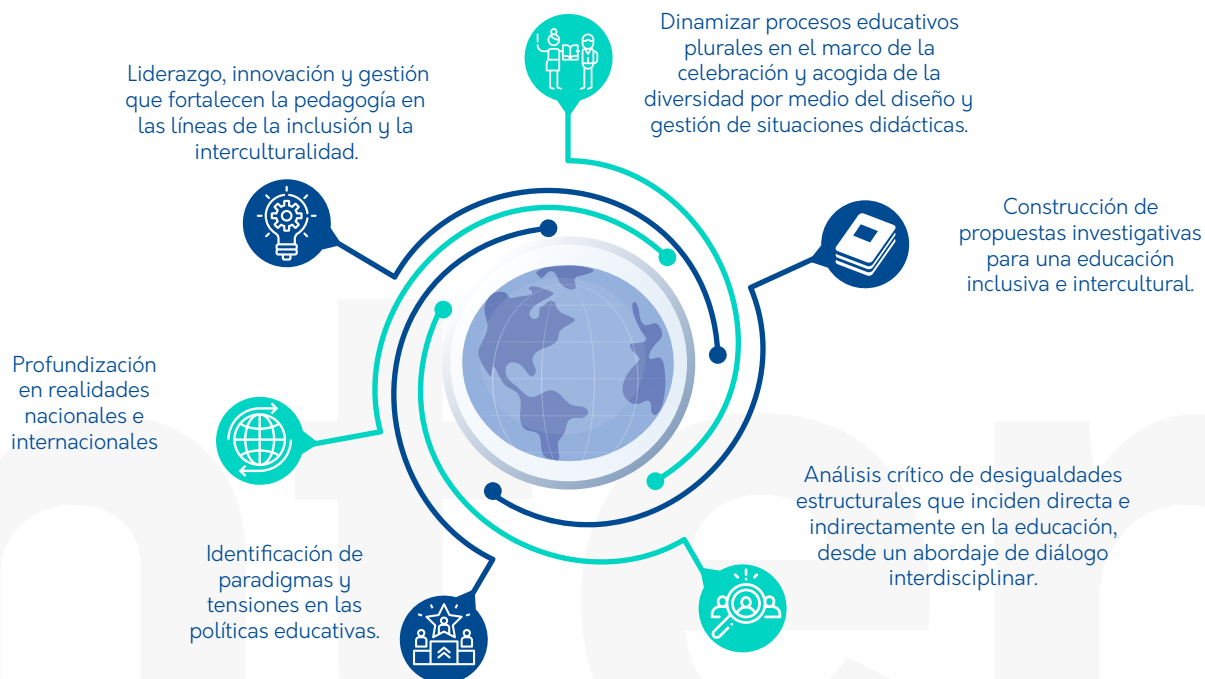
Dinamizar procesos educativos plurales en el marco de la celebración y acogida de la diversidad por medio del diseño y gestión de situaciones didácticas.

Liderazgo, innovación y gestión que fortalecen la pedagogía en las líneas de la inclusión y la interculturalidad.

Construcción de propuestas investigativas para una educación inclusiva e intercultural.

Profundización en realidades nacionales e internacionales

Análisis crítico de desigualdades estructurales que inciden directa e indirectamente en la educación, desde un abordaje de diálogo interdisciplinar.

Identificación de paradigmas y tensiones en las políticas educativas.